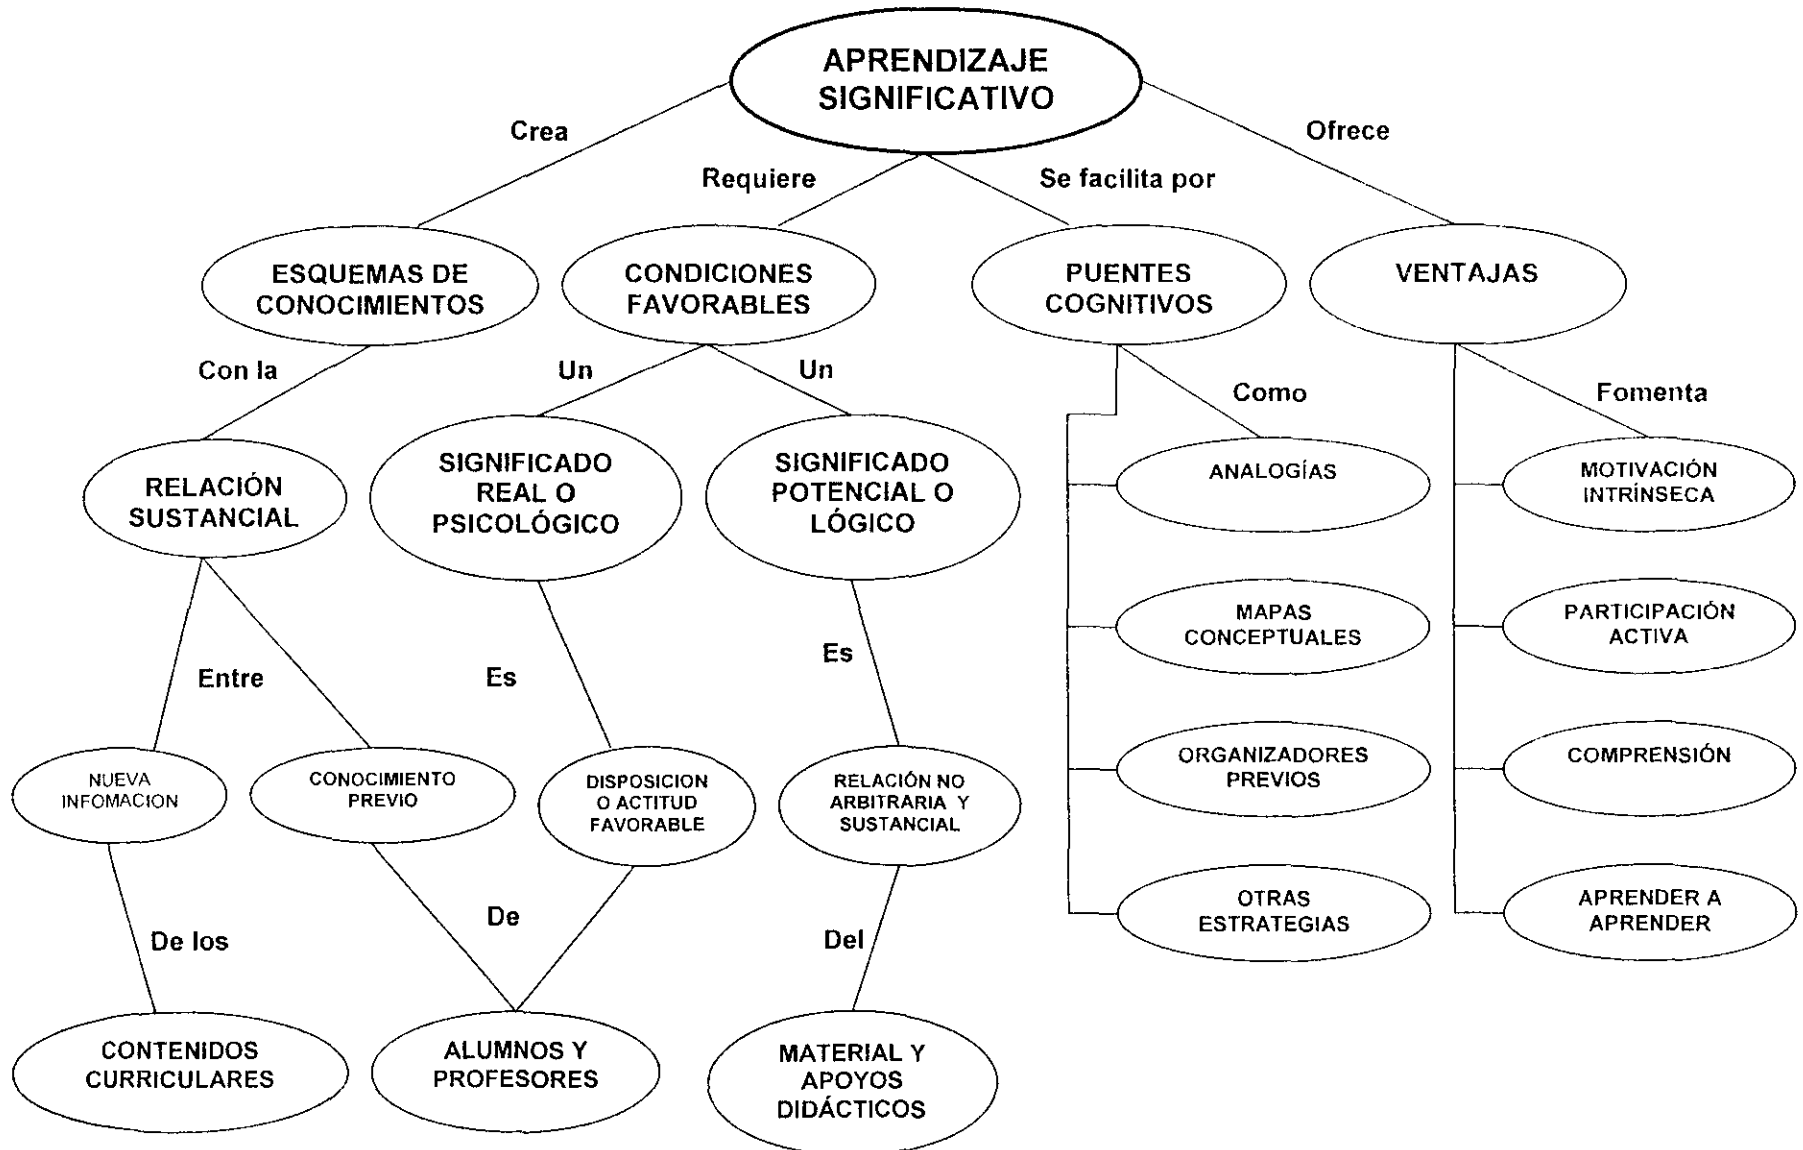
APRENDIZAJE SIGNIFICATIVO

Crea

Requiere

Se facilita por

Ofrece

ESQUEMAS DE CONOCIMIENTOS

CONDICIONES FAVORABLES

PUENTES COGNITIVOS

VENTAJAS

Con la

Un

Un

Como

Fomenta

RELACIÓN SUSTANCIAL

SIGNIFICADO REAL O PSICOLÓGICO

SIGNIFICADO POTENCIAL O LÓGICO

ANALOGÍAS

MOTIVACIÓN INTRÍNSECA

MAPAS CONCEPTUALES

PARTICIPACIÓN ACTIVA

Entre

Es

Es

ORGANIZADORES PREVIOS

COMPRENSIÓN

NUEVA INFOMACION

CONOCIMIENTO PREVIO

DISPOSICION O ACTITUD FAVORABLE

RELACIÓN NO ARBITRARIA Y SUSTANCIAL

OTRAS ESTRATEGIAS

APRENDER A APRENDER

De los

De

Del

CONTENIDOS CURRICULARES

ALUMNOS Y PROFESORES

MATERIAL Y APOYOS DIDÁCTICOS